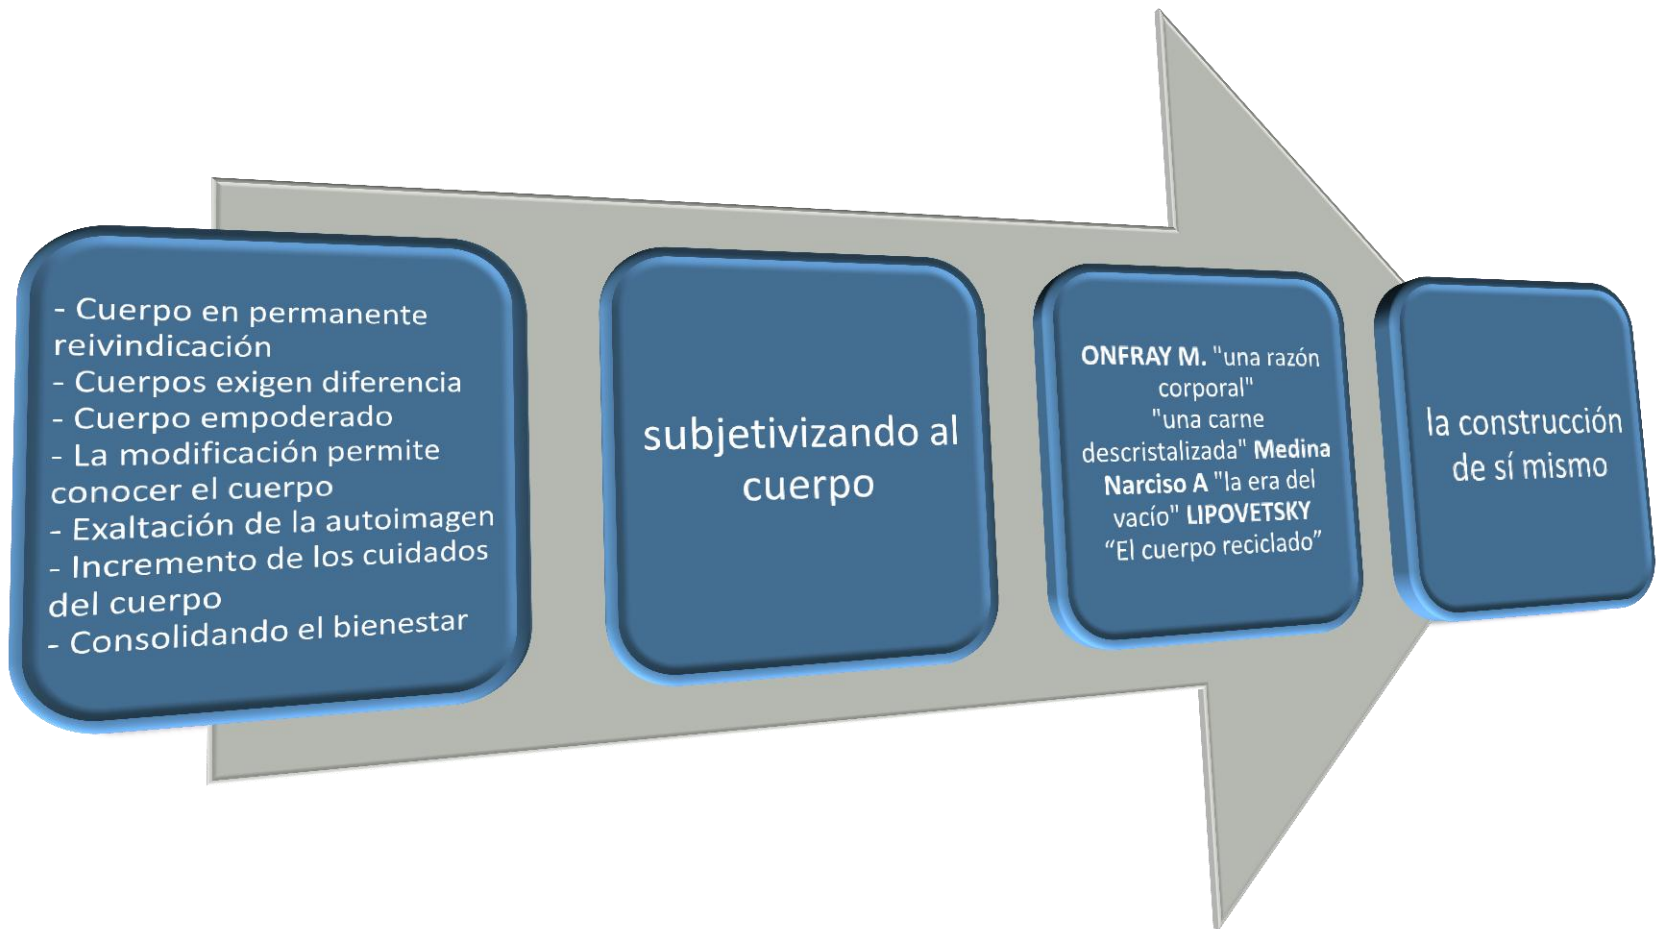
- Cuerpo en permanente reivindicación
- Cuerpos exigen diferencia
- Cuerpo empoderado
- La modificación permite conocer el cuerpo
- Exaltación de la autoimagen
- Incremento de los cuidados del cuerpo
- Consolidando el bienestar

subjetivizando al cuerpo

ONFRAY M. "una razón corporal" "una carne descristalizada" Medina Narciso A "la era del vacío" LIPOVETSKY "El cuerpo reciclado"

la construcción de sí mismo